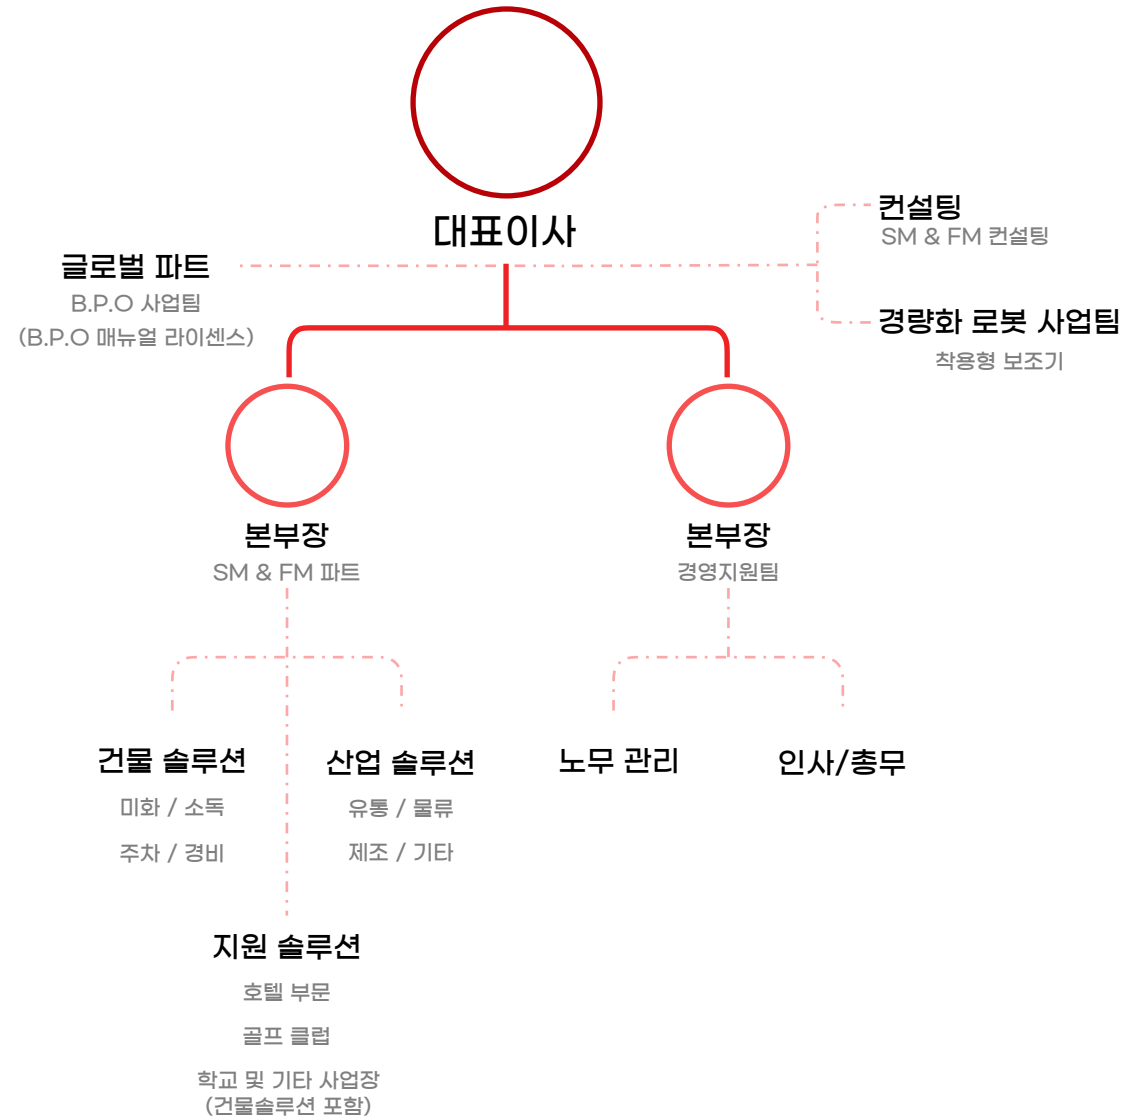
대표이사

글로벌 파트
B.P.O 사업팀
(B.P.O 매뉴얼 라이센스)

컨설팅
SM & FM 컨설팅

경량화 로봇 사업팀
착용형 보조기

본부장
SM & FM 파트

본부장
경영지원팀

건물 솔루션
미화 / 소독
주차 / 경비

산업 솔루션
유통 / 물류
제조 / 기타

노무 관리

인사/총무

지원 솔루션
호텔 부문
골프 클럽
학교 및 기타 사업장
(건물솔루션 포함)